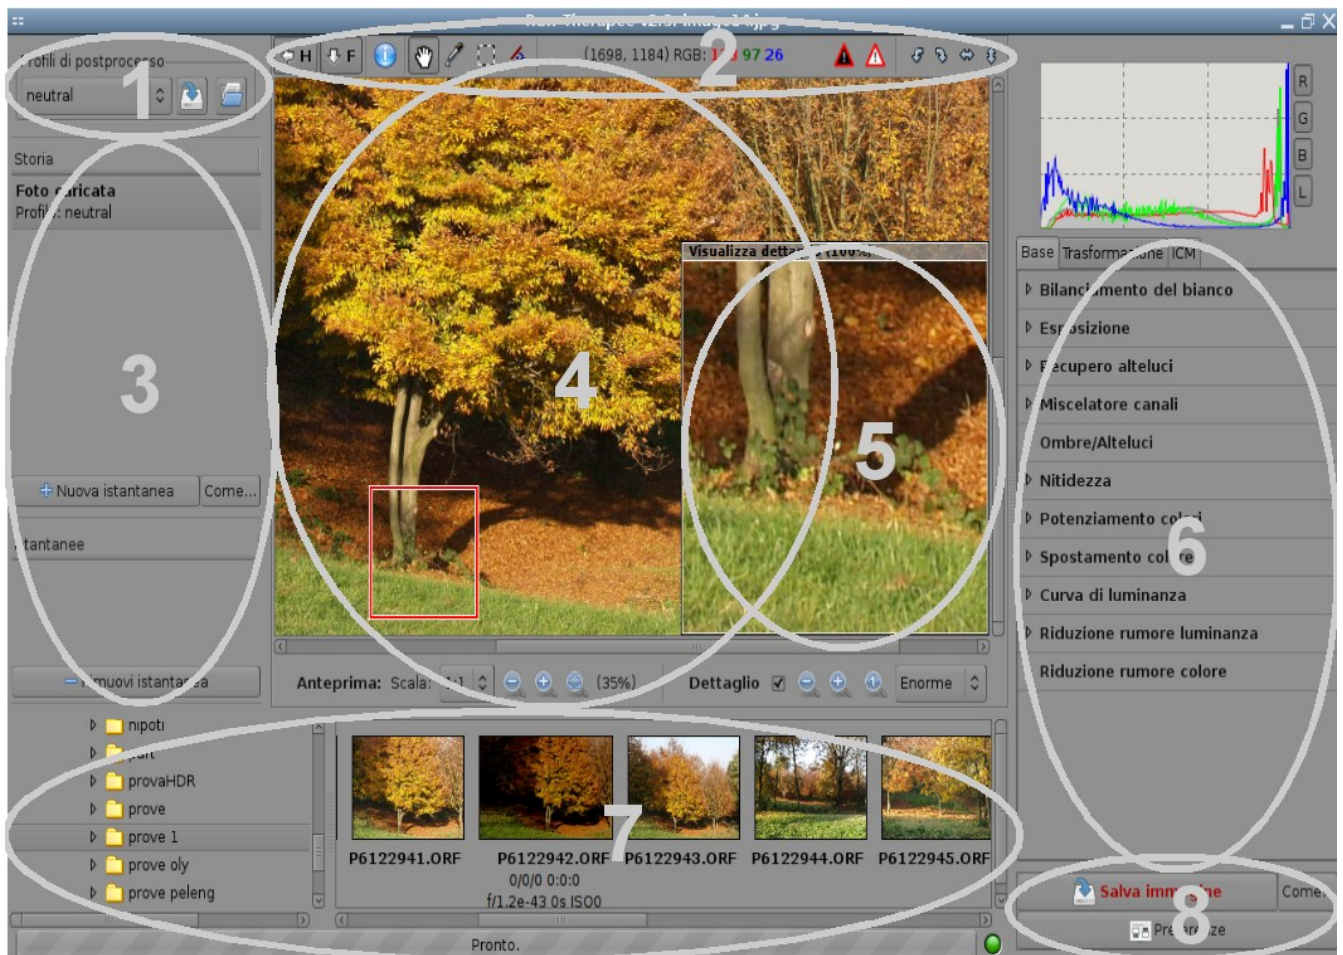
Raw Therapee v2.3: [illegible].jpg

Profili di postprocesso
neutral
1

H F (1698, 1184) RGB: 1 9 97 26
2

Storia
Foto caricata
Profilo: neutral
3
Nuova istantanea
Come...
Istantanee
Rimuovi istantanea

4
Visualizza dettaglio (100%)
5

Anteprima: Scala: 1 (35%) Dettaglio Enorme

R
G
B
L

Base Trasformazione ICM
Bilanciamento del bianco
Esposizione
Recupero alteluci
Miscelatore canali
Ombre/Alteluci
Nitidezza
Potenziamento colori
Spostamento colore
6
Curva di luminanza
Riduzione rumore luminanza
Riduzione rumore colore

nipoti
part
provaHDR
prove
prove 1
prove oly
prove peleng

7
P6122941.ORF
P6122942.ORF
0/0/0 0:0:0
f/1.2e-43 0s ISO0
P6122943.ORF
P6122944.ORF
P6122945.ORF

Salva immagine
Come...
8
Preferenze

Pronto.